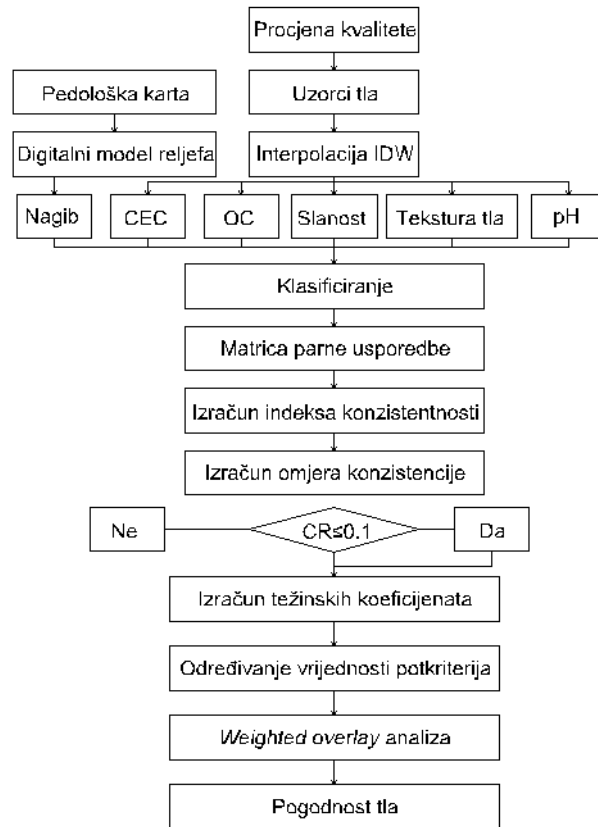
Procjena kvalitete

Pedološka karta

Uzorci tla

Digitalni model reljefa

Interpolacija IDW

Nagib

CEC

OC

Slanost

Tekstura tla

pH

Klasificiranje

Matrica parne usporedbe

Izračun indeksa konzistentnosti

Izračun omjera konzistencije

Ne

CR≤0.1

Da

Izračun težinskih koeficijenata

Određivanje vrijednosti potkriterija

*Weighted overlay* analiza

Pogodnost tla